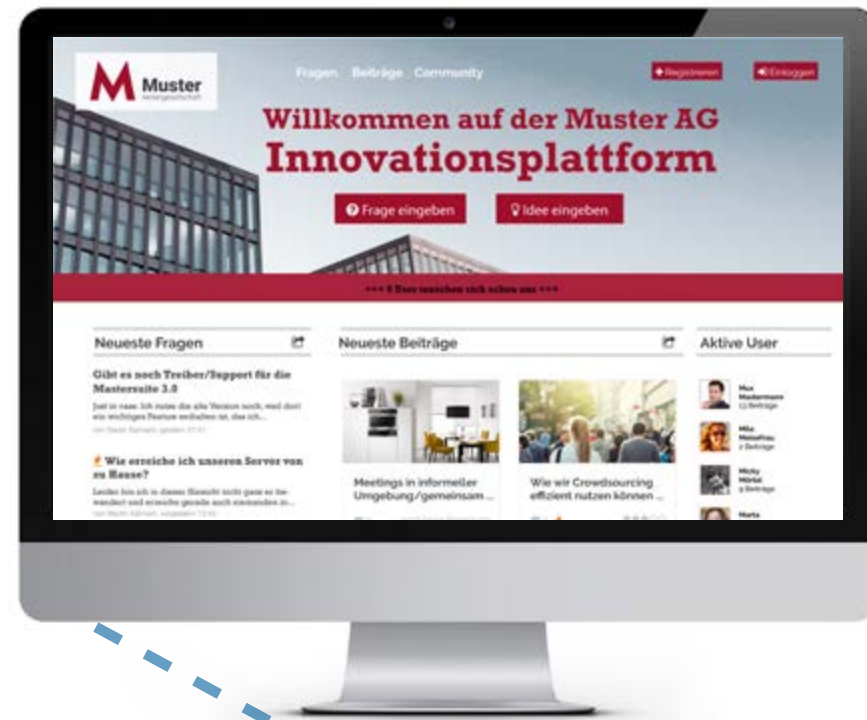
M Muster Aktiengesellschaft

Fragen Beiträge Community

Registrieren Einloggen

Willkommen auf der Muster AG Innovationsplattform

Frage eingeben Idee eingeben

+++ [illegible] +++

Neueste Fragen

Gibt es noch Treiber/Support für die Mastersite 3.0

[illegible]

Wie erreiche ich unseren Server von zu Hause?

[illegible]

Neueste Beiträge

Meetings in informeller Umgebung/gemeinsam ...

Wie wir Crowdsourcing effizient nutzen können ...

Aktive User

Max Mustermann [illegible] Beiträge

Mia Meissfrau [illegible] Beiträge

Micky Mörtel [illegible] Beiträge

Marta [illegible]